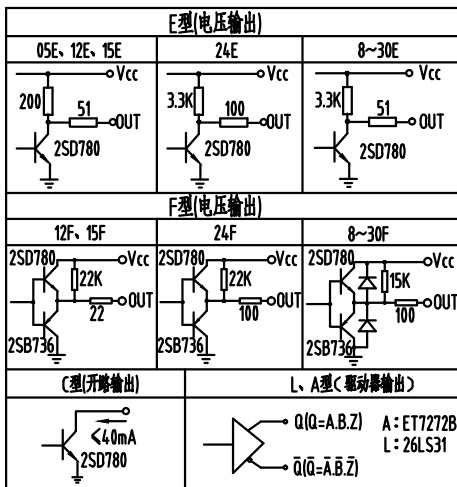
E型(电压输出)

| 05E、12E、15E | 24E | 8~30E |
|---|---|---|
| Vcc 200 51 OUT 2SD780 | Vcc 3.3K 100 OUT 2SD780 | Vcc 3.3K 51 OUT 2SD780 |

F型(电压输出)

| 12F、15F | 24F | 8~30F |
|---|---|---|
| 2SD780 Vcc 22K OUT 22 2SB736 | 2SD780 Vcc 22K OUT 100 2SB736 | 2SD780 Vcc 15K OUT 100 2SB736 |

| C型(开路输出) | L、A型(驱动器输出) |
|---|---|
| <40mA 2SD780 | Q(Q=A.B.Z) $\bar{Q}$($\bar{Q}$=$\bar{A}$.$\bar{B}$.$\bar{Z}$) A:ET7272B L:26LS31 |